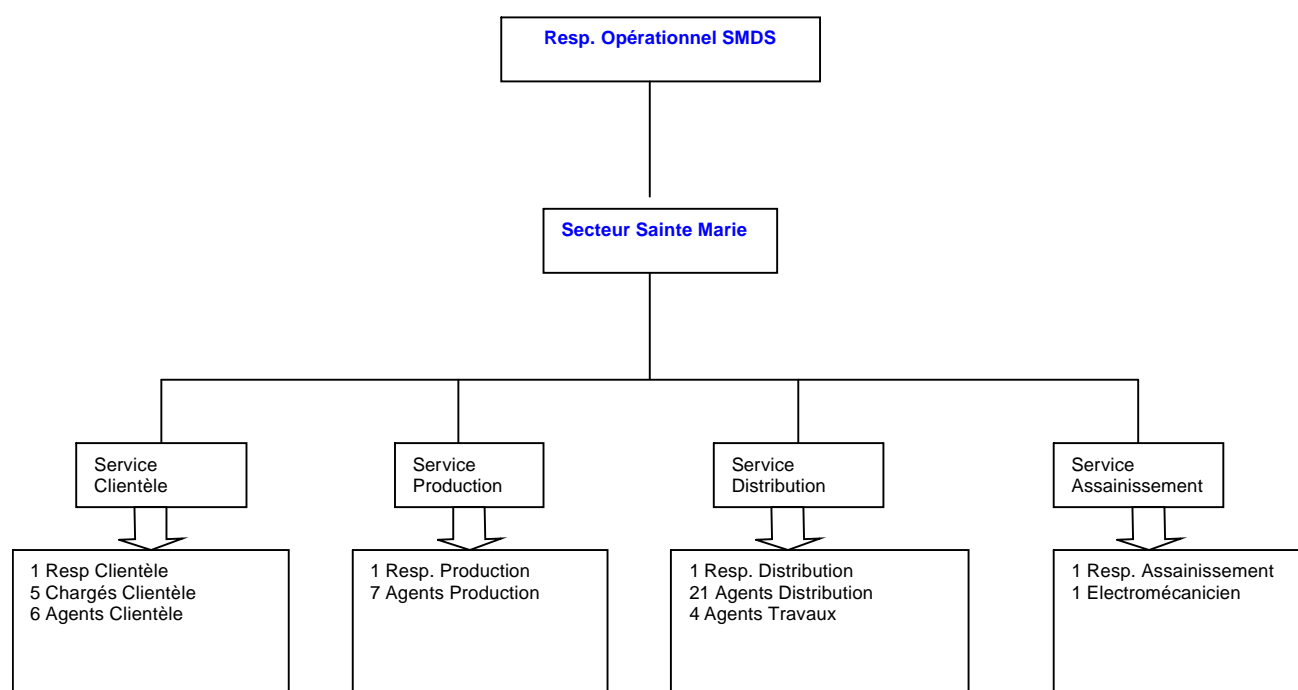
Resp. Opérationnel SMDS

Secteur Sainte Marie

Service Clientèle

1 Resp Clientèle
5 Chargés Clientèle
6 Agents Clientèle

Service Production

1 Resp. Production
7 Agents Production

Service Distribution

1 Resp. Distribution
21 Agents Distribution
4 Agents Travaux

Service Assainissement

1 Resp. Assainissement
1 Electromécanicien